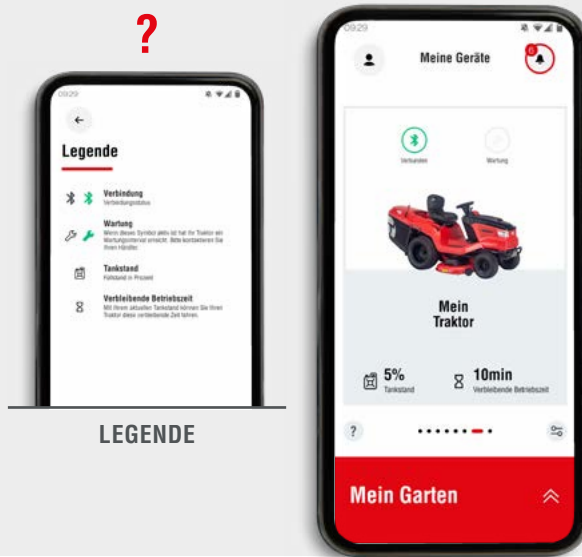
?

09:29

Legende

Verbindung
Verbindungsstatus

Wartung
Wenn dieses Symbol aktiv ist hat Ihr Traktor ein Wartungsintervall erreicht. Bitte kontaktieren Sie Ihren Händler.

Tankstand
Füllstand in Prozent

Verbleibende Betriebszeit
Mit Ihrem aktuellen Tankstand können Sie Ihren Traktor diese verbleibende Zeit fahren.

LEGENDE

09:29

Meine Geräte

0

Verbunden

Wartung

Mein Traktor

5%
Tankstand

10min
Verbleibende Betriebszeit

?

Mein Garten